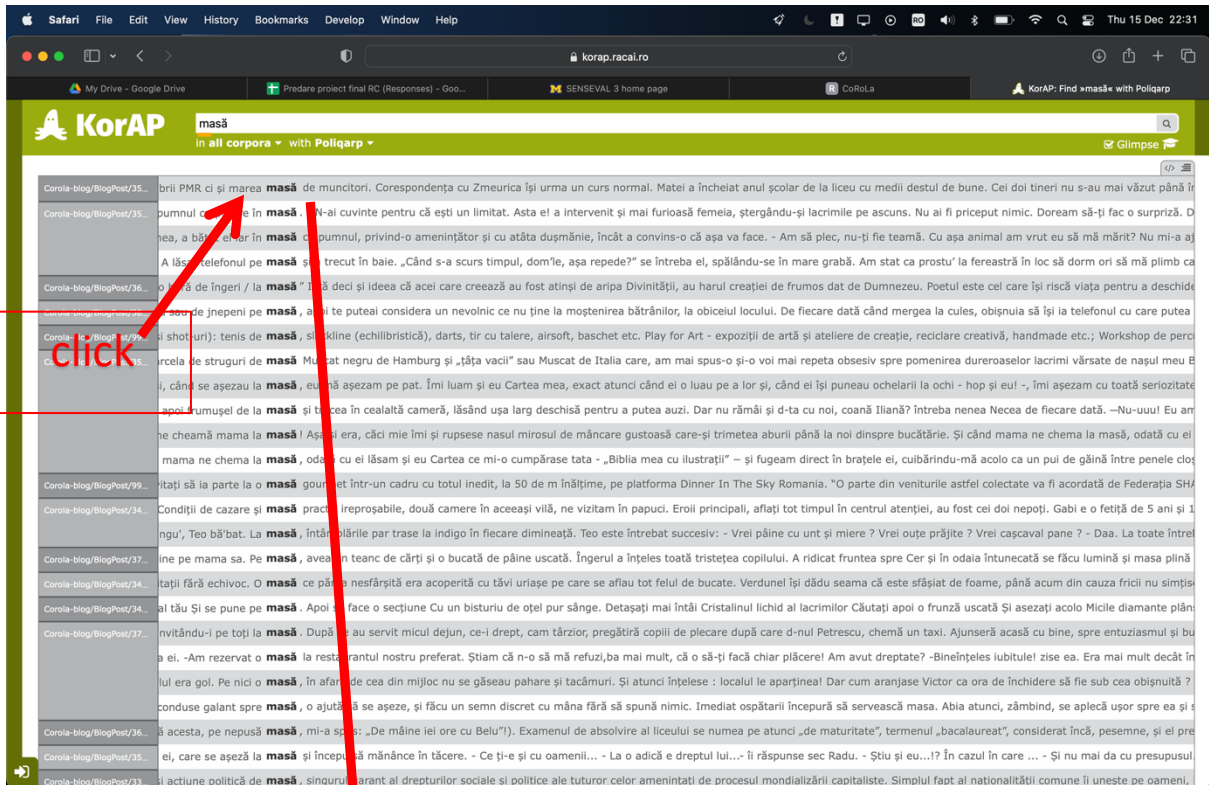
Safari File Edit View History Bookmarks Develop Window Help

Thu 15 Dec 22:31

korap.racai.ro

My Drive - Google Drive | Predare proiect final RC (Responses) - Goo... | SENSEVAL 3 home page | CoRoLa | KorAP: Find »masă« with Poliqarp

KorAP

masă

in all corpora with Poliqarp

Glimpse

click

| | | | |
|---|---|---|---|
| Corola-blog/BlogPost/35... | brii PMR ci și marea | masă | de muncitori. Corespondența cu Zmeurica își urma un curs normal. Matei a încheiat anul școlar de la liceu cu medii destul de bune. Cei doi tineri nu s-au mai văzut până în |
| Corola-blog/BlogPost/35... | pumnul c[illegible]e în | masă | . N-ai cuvinte pentru că ești un limitat. Asta e! a intervenit și mai furioasă femeia, ștergându-și lacrimile pe ascuns. Nu ai fi priceput nimic. Doream să-ți fac o surpriză. D |
| | nea, a bă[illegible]t e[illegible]ar în | masă | cu pumnul, privind-o amenințător și cu atâta dușmănie, încât a convins-o că așa va face. - Am să plec, nu-ți fie teamă. Cu așa animal am vrut eu să mă mărit? Nu mi-a aj |
| | A lăsa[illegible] telefonul pe | masă | și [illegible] trecut în baie. „Când s-a scurs timpul, dom'le, așa repede?" se întreba el, spălându-se în mare grabă. Am stat ca prostu' la fereastră în loc să dorm ori să mă plimb ca |
| Corola-blog/BlogPost/36... | o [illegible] de îngeri / la | masă | " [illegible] deci și ideea că acei care creează au fost atinși de aripa Divinității, au harul creației de frumos dat de Dumnezeu. Poetul este cel care își riscă viața pentru a deschide |
| | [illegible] sau de jnepeni pe | masă | , a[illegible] te puteai considera un nevolnic ce nu ține la moștenirea bătrânilor, la obiceiul locului. De fiecare dată când mergea la cules, obișnuia să își ia telefonul cu care putea |
| Corola-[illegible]/BlogPost/99... | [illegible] shot-uri): tenis de | masă | , sl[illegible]kline (echilibristică), darts, tir cu talere, airsoft, baschet etc. Play for Art - expoziții de artă și ateliere de creație, reciclare creativă, handmade etc.; Workshop de perc |
| Corola-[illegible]/BlogPost/35... | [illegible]rcela de struguri de | masă | Mu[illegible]cat negru de Hamburg și „țâța vacii" sau Muscat de Italia care, am mai spus-o și-o voi mai repeta obsesiv spre pomenirea dureroaselor lacrimi vărsate de nașul meu B |
| | i, când se așezau la | masă | , eu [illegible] așezam pe pat. Îmi luam și eu Cartea mea, exact atunci când ei o luau pe a lor și, când ei își puneau ochelarii la ochi - hop și eu! -, îmi așezam cu toată seriozitate |
| | apoi frumușel de la | masă | și t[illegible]cea în cealaltă cameră, lăsând ușa larg deschisă pentru a putea auzi. Dar nu rămâi și d-ta cu noi, coană Iliană? întreba nenea Necea de fiecare dată. –Nu-uuu! Eu am |
| | ne cheamă mama la | masă | ! Aș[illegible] era, căci mie îmi și rupsese nasul mirosul de mâncare gustoasă care-și trimetea aburii până la noi dinspre bucătărie. Și când mama ne chema la masă, odată cu ei |
| | mama ne chema la | masă | , oda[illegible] cu ei lăsam și eu Cartea ce mi-o cumpărase tata - „Biblia mea cu ilustrații" – și fugeam direct în brațele ei, cuibărindu-mă acolo ca un pui de găină între penele clo |
| Corola-blog/BlogPost/99... | vitați să ia parte la o | masă | gour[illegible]et într-un cadru cu totul inedit, la 50 de m înălțime, pe platforma Dinner In The Sky Romania. "O parte din veniturile astfel colectate va fi acordată de Federația SHA |
| Corola-blog/BlogPost/34... | Condiții de cazare și | masă | practic ireproșabile, două camere în aceeași vilă, ne vizitam în papuci. Eroii principali, aflați tot timpul în centrul atenției, au fost cei doi nepoți. Gabi e o fetiță de 5 ani și 1 |
| | ngu', Teo bă'bat. La | masă | , într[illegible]blările par trase la indigo în fiecare dimineață. Teo este întrebat succesiv: - Vrei pâine cu unt și miere ? Vrei ouțe prăjite ? Vrei cașcaval pane ? - Daa. La toate întreb |
| Corola-blog/BlogPost/37... | ine pe mama sa. Pe | masă | , avea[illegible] un teanc de cărți și o bucată de pâine uscată. Îngerul a înțeles toată tristețea copilului. A ridicat fruntea spre Cer și în odaia întunecată se făcu lumină și masa plină |
| Corola-blog/BlogPost/34... | cați fără echivoc. O | masă | ce pă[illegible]ea nesfârșită era acoperită cu tăvi uriașe pe care se aflau tot felul de bucate. Verdunel își dădu seama că este sfâșiat de foame, până acum din cauza fricii nu simțis |
| Corola-blog/BlogPost/34... | al tău Și se pune pe | masă | . Apoi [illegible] face o secțiune Cu un bisturiu de oțel pur sânge. Detașați mai întâi Cristalinul lichid al lacrimilor Căutați apoi o frunză uscată Și așezați acolo Micile diamante plân |
| Corola-blog/BlogPost/37... | nvitându-i pe toți la | masă | . După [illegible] au servit micul dejun, ce-i drept, cam târzior, pregătiră copiii de plecare după care d-nul Petrescu, chemă un taxi. Ajunseră acasă cu bine, spre entuziasmul și bu |
| | a ei. -Am rezervat o | masă | la resta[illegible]rantul nostru preferat. Știam că n-o să mă refuzi,ba mai mult, că o să-ți facă chiar plăcere! Am avut dreptate? -Bineînțeles iubitule! zise ea. Era mai mult decât în |
| | ul era gol. Pe nicio o | masă | , în afar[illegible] de cea din mijloc nu se găseau pahare și tacâmuri. Și atunci înțelese : localul le aparținea! Dar cum aranjase Victor ca ora de închidere să fie sub cea obișnuită ? |
| | conduse galant spre | masă | , o ajut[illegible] să se așeze, și făcu un semn discret cu mâna fără să spună nimic. Imediat ospătarii începură să servească masa. Abia atunci, zâmbind, se aplecă ușor spre ea și |
| Corola-blog/BlogPost/36... | a acesta, pe nepusă | masă | , mi-a sp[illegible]s: „De mâine iei ore cu Belu"!). Examenul de absolvire al liceului se numea pe atunci „de maturitate", termenul „bacalaureat", considerat încă, pesemne, și el pre |
| Corola-blog/BlogPost/35... | ei, care se așeză la | masă | și începu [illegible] să mănânce în tăcere. - Ce ți-e și cu oamenii... - La o adică e dreptul lui...- îi răspunse sec Radu. - Știu și eu...!? În cazul în care ... - Și nu mai da cu presupusul |
| Corola-blog/BlogPost/33... | i acțiune politică de | masă | , singurul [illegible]arant al drepturilor sociale și politice ale tuturor celor amenințați de procesul mondializării capitaliste. Simplul fapt al naționalității comune îi unește pe oameni, |